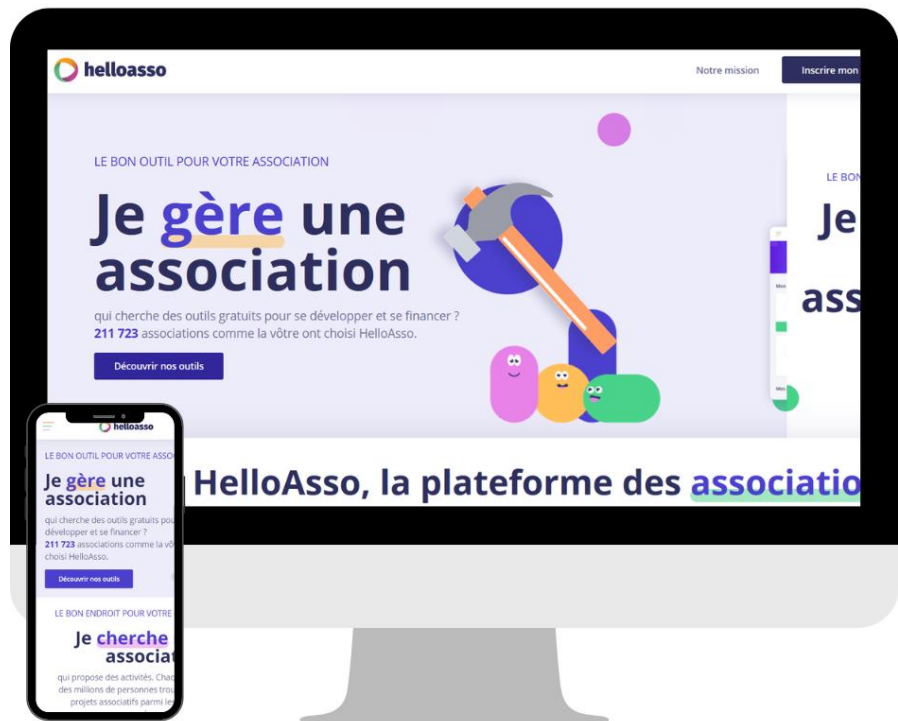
helloasso

Notre mission

Inscrire mon

LE BON OUTIL POUR VOTRE ASSOCIATION

Je gère une association

qui cherche des outils gratuits pour se développer et se financer ?
211 723 associations comme la vôtre ont choisi HelloAsso.

Découvrir nos outils

LE BON

Je

ass

HelloAsso, la plateforme des associatio

helloasso

LE BON OUTIL POUR VOTRE ASSO

Je gère une association

qui cherche des outils gratuits pou développer et se financer ?
211 723 associations comme la vô choisi HelloAsso.

Découvrir nos outils

LE BON ENDROIT POUR VOTRE

Je cherche associat

qui propose des activités. Chac des millions de personnes trou projets associatifs parmi le